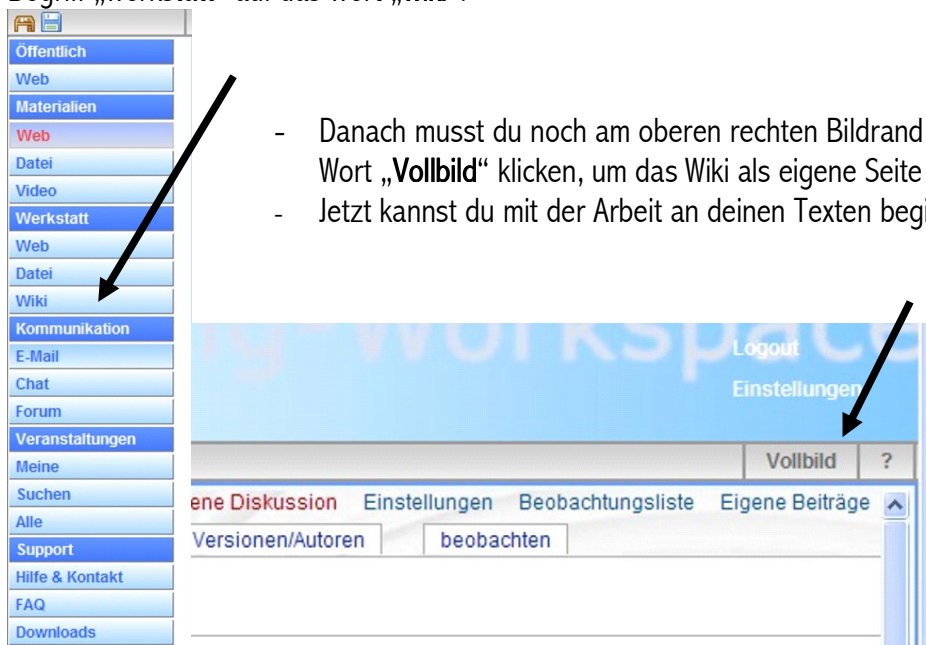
Begriff „Werkstatt“ auf das Wort „Wiki“.

Öffentlich
Web
Materialien
Web
Datei
Video
Werkstatt
Web
Datei
Wiki
Kommunikation
E-Mail
Chat
Forum
Veranstaltungen
Meine
Suchen
Alle
Support
Hilfe & Kontakt
FAQ
Downloads

- Danach musst du noch am oberen rechten Bildrand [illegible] Wort „Vollbild“ klicken, um das Wiki als eigene Seite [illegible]
- Jetzt kannst du mit der Arbeit an deinen Texten begi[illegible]

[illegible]workspace
Logout
Einstellungen
Vollbild
?
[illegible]ene Diskussion Einstellungen Beobachtungsliste Eigene Beiträge
Versionen/Autoren
beobachten